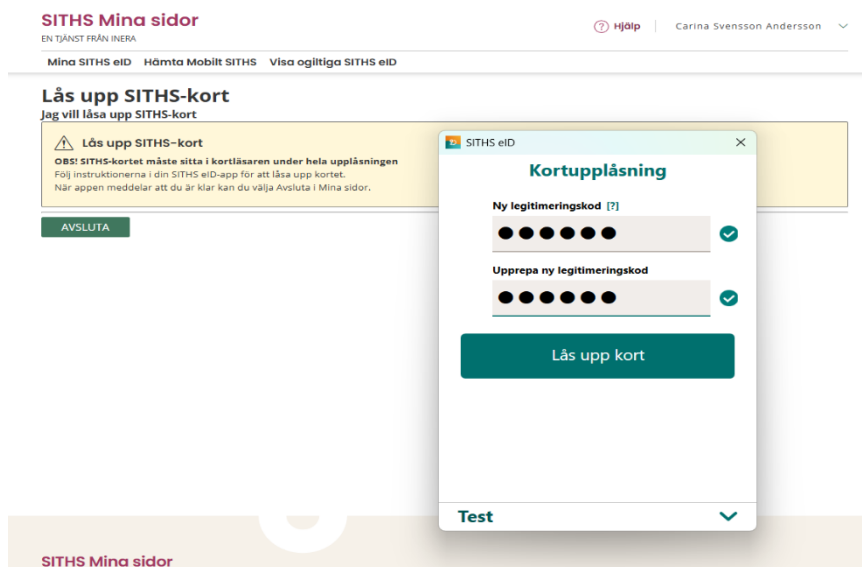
SITHS Mina sidor
EN TJÄNST FRÅN INERA

? Hjälp | Carina Svensson Andersson

Mina SITHS eID Hämta Mobilt SITHS Visa ogiltiga SITHS eID

Lås upp SITHS-kort
Jag vill låsa upp SITHS-kort

Lås upp SITHS-kort
OBS! SITHS-kortet måste sitta i kortläsaren under hela upplåsningen
Följ instruktionerna i din SITHS eID-app för att låsa upp kortet.
När appen meddelar att du är klar kan du välja Avsluta i Mina sidor.

AVSLUTA

SITHS eID

Kortupplåsning

Ny legitimeringskod [?]

●●●●●●

Upprepa ny legitimeringskod

●●●●●●

Lås upp kort

Test

SITHS Mina sidor